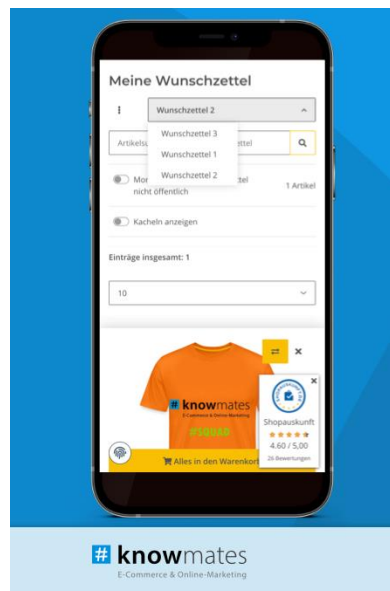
Meine Wunschzettel

⋮ Wunschzettel 2

Wunschzettel 3
Wunschzettel 1
Wunschzettel 2

Artikelsu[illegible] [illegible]ttel

Mo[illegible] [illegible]ttel nicht öffentlich

1 Artikel

Kacheln anzeigen

Einträge insgesamt: 1

10

# knowmates
E-Commerce & Online-Marketing
#SQUAD

Shopauskunft
★★★★★
4.60 / 5,00
26 Bewertungen

Alles in den Warenkor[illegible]

# knowmates
E-Commerce & Online-Marketing